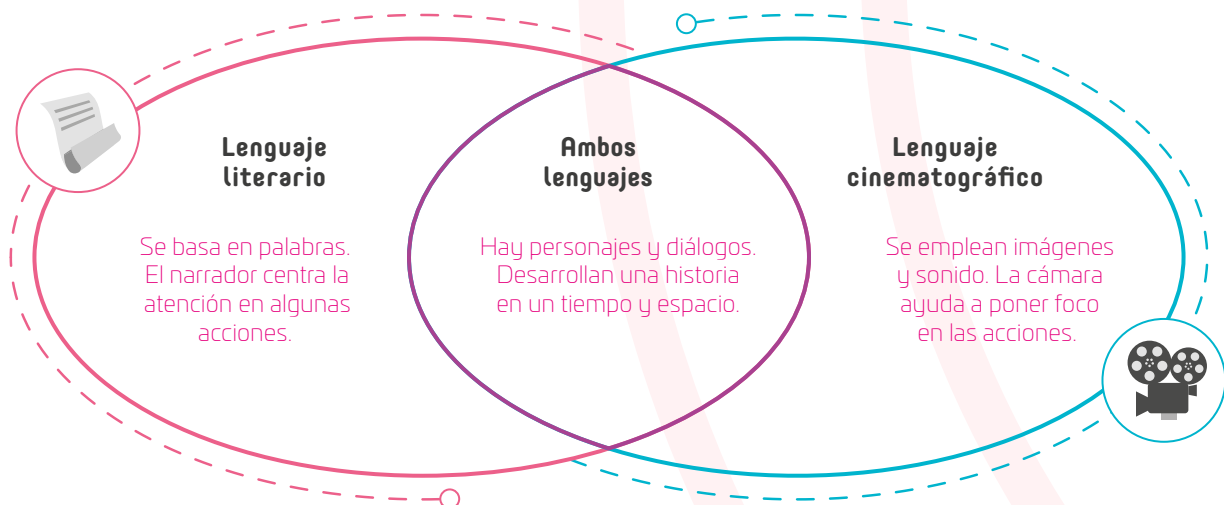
Lenguaje literario

Se basa en palabras. El narrador centra la atención en algunas acciones.

Ambos lenguajes

Hay personajes y diálogos. Desarrollan una historia en un tiempo y espacio.

Lenguaje cinematográfico

Se emplean imágenes y sonido. La cámara ayuda a poner foco en las acciones.